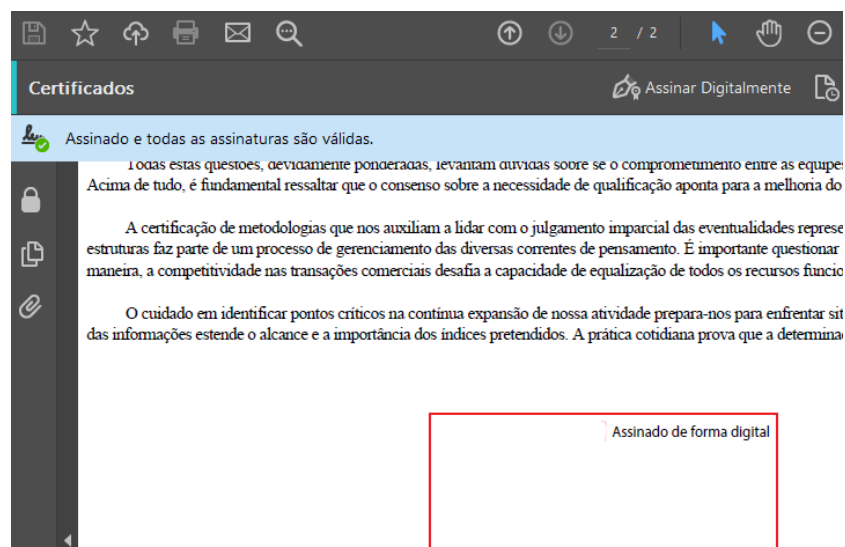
2 / 2

Certificados

Assinar Digitalmente

Assinado e todas as assinaturas são válidas.

Todas estas questões, devidamente ponderadas, levantam dúvidas sobre se o comprometimento entre as equipes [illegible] Acima de tudo, é fundamental ressaltar que o consenso sobre a necessidade de qualificação aponta para a melhoria do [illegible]

A certificação de metodologias que nos auxiliam a lidar com o julgamento imparcial das eventualidades represe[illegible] estruturas faz parte de um processo de gerenciamento das diversas correntes de pensamento. É importante questionar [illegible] maneira, a competitividade nas transações comerciais desafia a capacidade de equalização de todos os recursos funcio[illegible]

O cuidado em identificar pontos críticos na contínua expansão de nossa atividade prepara-nos para enfrentar sit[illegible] das informações estende o alcance e a importância dos índices pretendidos. A prática cotidiana prova que a determina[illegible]

Assinado de forma digital